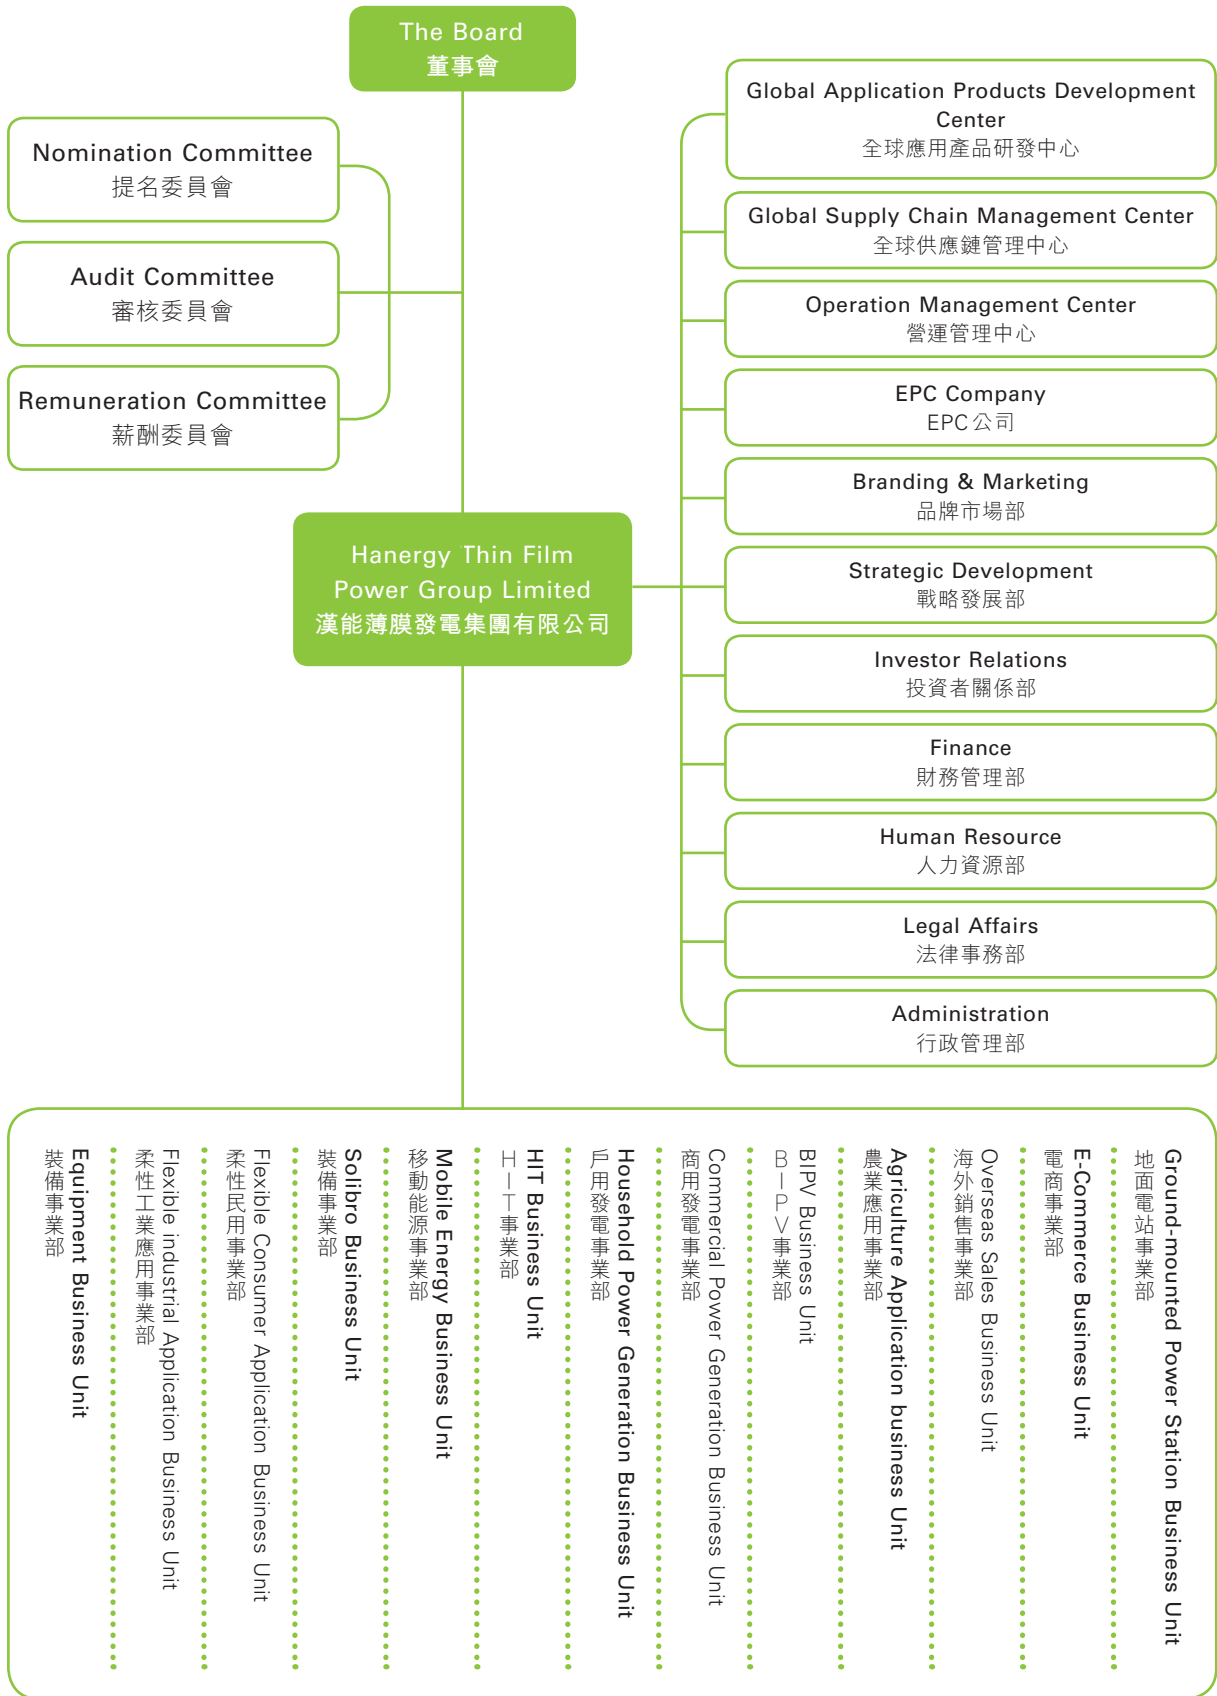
The Board
董事會

Nomination Committee
提名委員會

Audit Committee
審核委員會

Remuneration Committee
薪酬委員會

Hanergy Thin Film Power Group Limited
漢能薄膜發電集團有限公司

Global Application Products Development Center
全球應用產品研發中心

Global Supply Chain Management Center
全球供應鏈管理中心

Operation Management Center
營運管理中心

EPC Company
EPC公司

Branding & Marketing
品牌市場部

Strategic Development
戰略發展部

Investor Relations
投資者關係部

Finance
財務管理部

Human Resource
人力資源部

Legal Affairs
法律事務部

Administration
行政管理部

Ground-mounted Power Station Business Unit
地面電站事業部

E-Commerce Business Unit
電商事業部

Overseas Sales Business Unit
海外銷售事業部

Agriculture Application business Unit
農業應用事業部

BIPV Business Unit
BIPV事業部

Commercial Power Generation Business Unit
商用發電事業部

Household Power Generation Business Unit
戶用發電事業部

HIT Business Unit
HIT事業部

Mobile Energy Business Unit
移動能源事業部

Solibro Business Unit
裝備事業部

Flexible Consumer Application Business Unit
柔性民用事業部

Flexible industrial Application Business Unit
柔性工業應用事業部

Equipment Business Unit
裝備事業部